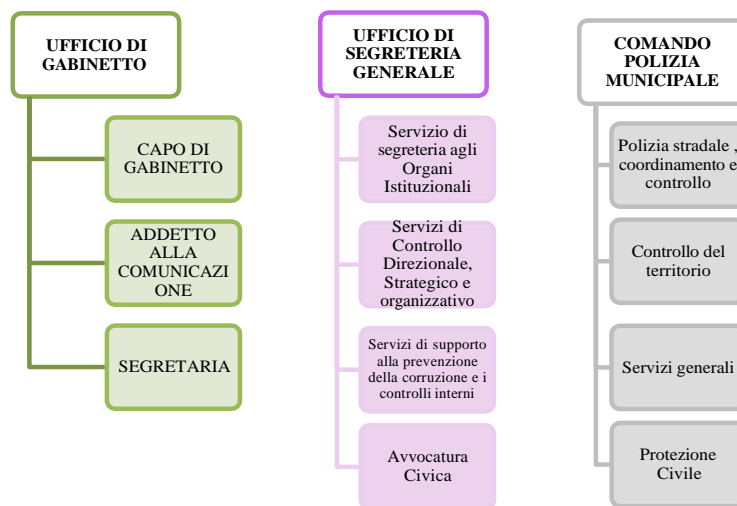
UFFICIO DI GABINETTO

CAPO DI GABINETTO

ADDETTO ALLA COMUNICAZI ONE

SEGRETARIA

UFFICIO DI SEGRETERIA GENERALE

Servizio di segreteria agli Organi Istituzionali

Servizi di Controllo Direzionale, Strategico e organizzativo

Servizi di supporto alla prevenzione della corruzione e i controlli interni

Avvocatura Civica

COMANDO POLIZIA MUNICIPALE

Polizia stradale , coordinamento e controllo

Controllo del territorio

Servizi generali

Protezione Civile